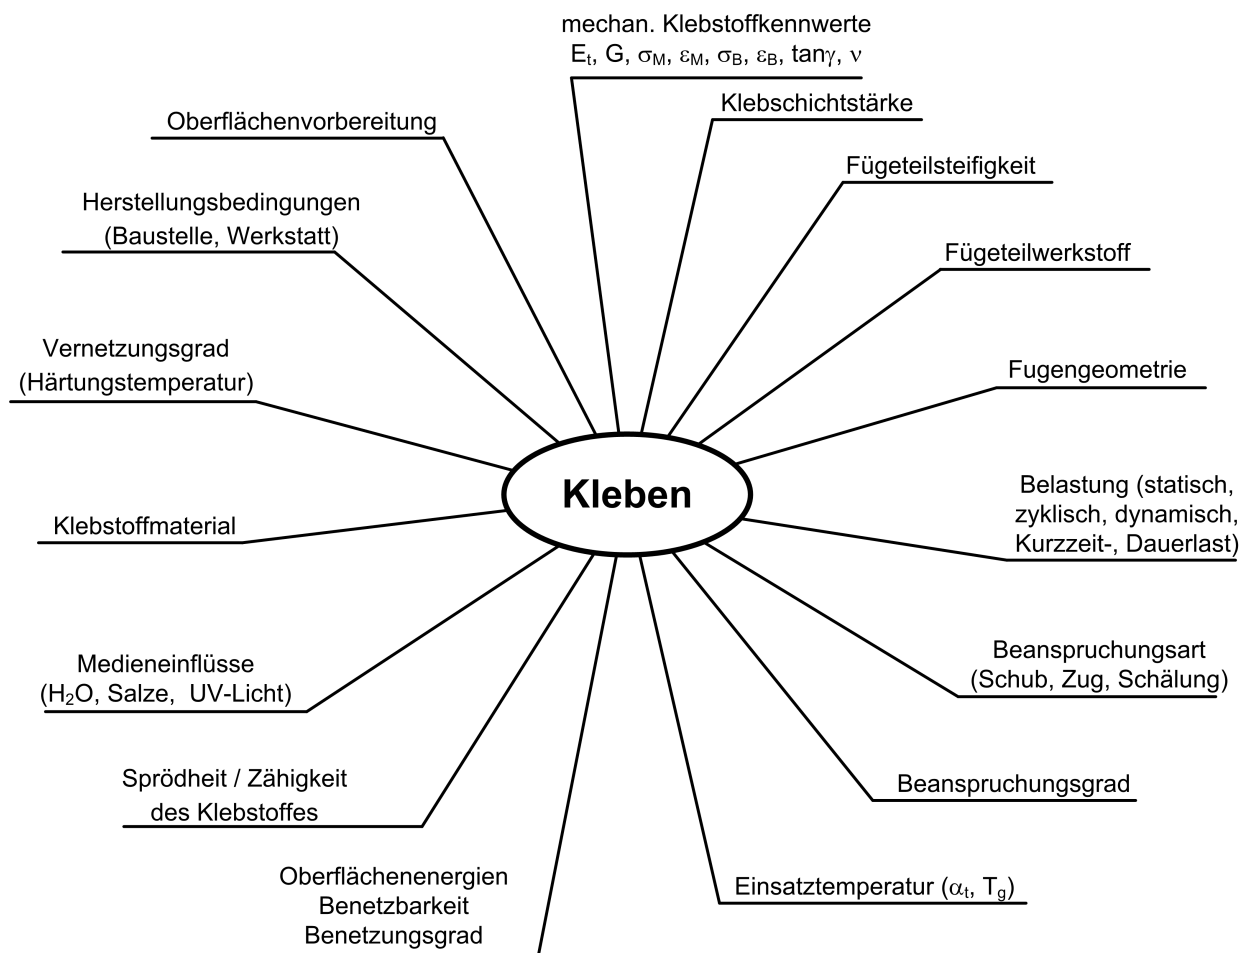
mechan. Klebstoffkennwerte
$E_t$, G, $\sigma_M$, $\varepsilon_M$, $\sigma_B$, $\varepsilon_B$, tan$\gamma$, $\nu$

Klebschichtstärke

Oberflächenvorbereitung

Fügeteilsteifigkeit

Herstellungsbedingungen (Baustelle, Werkstatt)

Fügeteilwerkstoff

Vernetzungsgrad (Härtungstemperatur)

Fugengeometrie

Kleben

Belastung (statisch, zyklisch, dynamisch, Kurzzeit-, Dauerlast)

Klebstoffmaterial

Beanspruchungsart (Schub, Zug, Schälung)

Medieneinflüsse ($H_2O$, Salze, UV-Licht)

Sprödheit / Zähigkeit des Klebstoffes

Beanspruchungsgrad

Oberflächenenergien
Benetzbarkeit
Benetzungsgrad

Einsatztemperatur ($\alpha_t$, $T_g$)